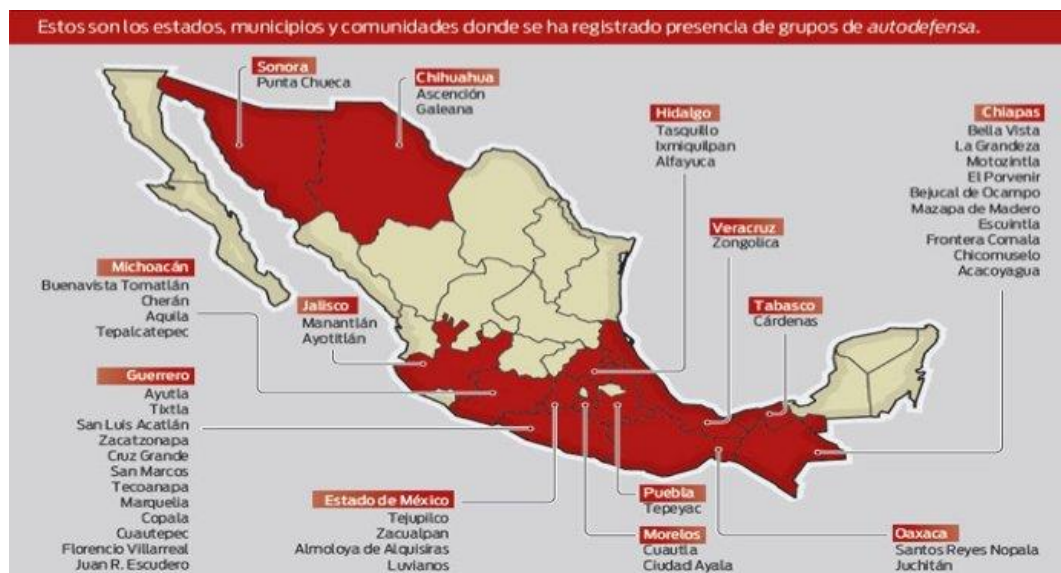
Estos son los estados, municipios y comunidades donde se ha registrado presencia de grupos de autodefensa.

Sonora
Punta Chueca

Chihuahua
Ascención
Galeana

Hidalgo
Tasquillo
Ixmiquilpan
Alfayuca

Chiapas
Bella Vista
La Grandeza
Motozintla
El Porvenir
Bejucal de Ocampo
Mazapa de Madero
Escuintla
Frontera Comala
Chicomuselo
Acacoyagua

Veracruz
Zongolica

Michoacán
Buenavista Tomatlán
Cherán
Aquila
Tepalcatepec

Jalisco
Manantlán
Ayotitlán

Tabasco
Cárdenas

Guerrero
Ayutla
Tixtla
San Luis Acatlán
Zacatzonapa
Cruz Grande
San Marcos
Tecoanapa
Marquelia
Copala
Cuautepec
Florencio Villarreal
Juan R. Escudero

Estado de México
Tejupilco
Zacualpan
Almoloya de Alquisiras
Luvianos

Puebla
Tepeyac

Morelos
Cuautla
Ciudad Ayala

Oaxaca
Santos Reyes Nopala
Juchitán